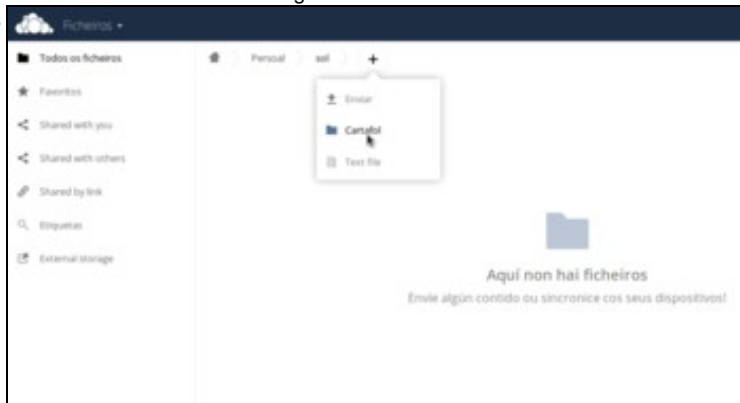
Ficheiros ▾

Todos os ficheiros
Favoritos
Shared with you
Shared with others
Shared by link
Etiquetas
External storage

Persoal
sal
+

Enviar
Cartafol
Text file

Aquí non hai ficheiros
Envíe algún contido ou sincronice cos seus dispositivos!